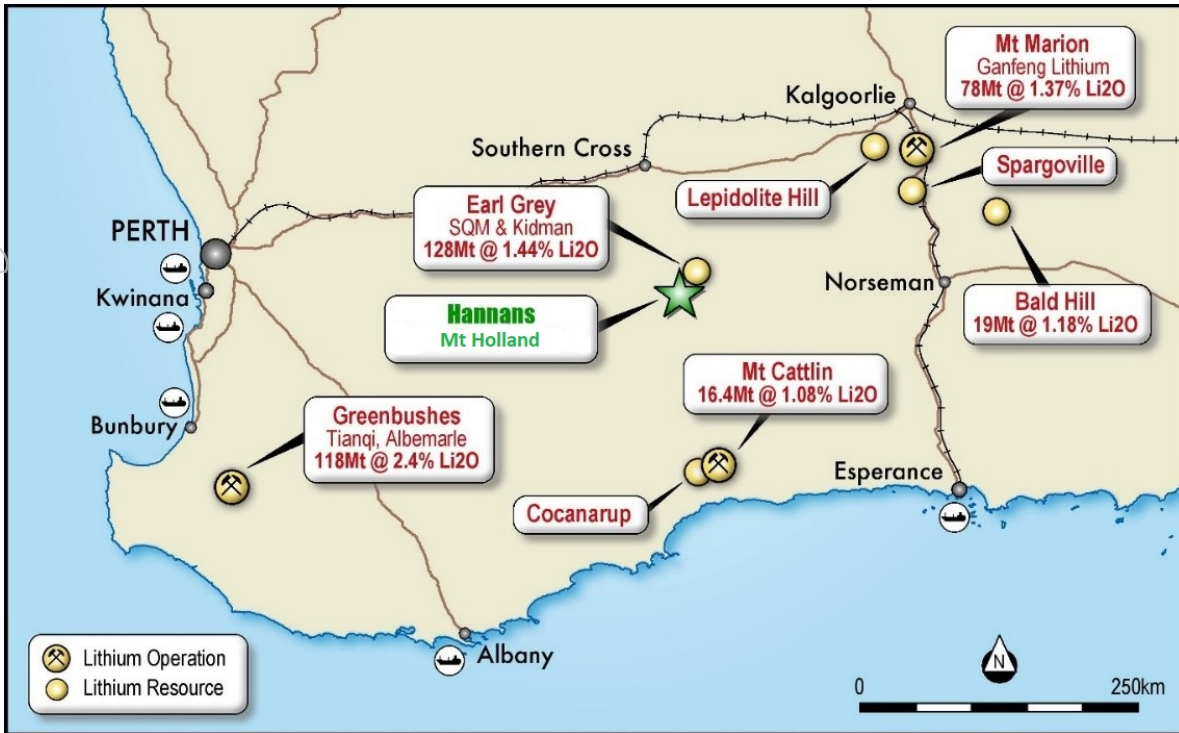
Mt Marion
Ganfeng Lithium
78Mt @ 1.37% Li2O

Kalgoorlie

Southern Cross

Lepidolite Hill

Spargoville

Earl Grey
SQM & Kidman
128Mt @ 1.44% Li2O

PERTH

Kwinana

Hannans
Mt Holland

Norseman

Bald Hill
19Mt @ 1.18% Li2O

Mt Cattlin
16.4Mt @ 1.08% Li2O

Bunbury

Greenbushes
Tianqi, Albemarle
118Mt @ 2.4% Li2O

Esperance

Cocanarup

Albany

Lithium Operation
Lithium Resource

N

0
250km